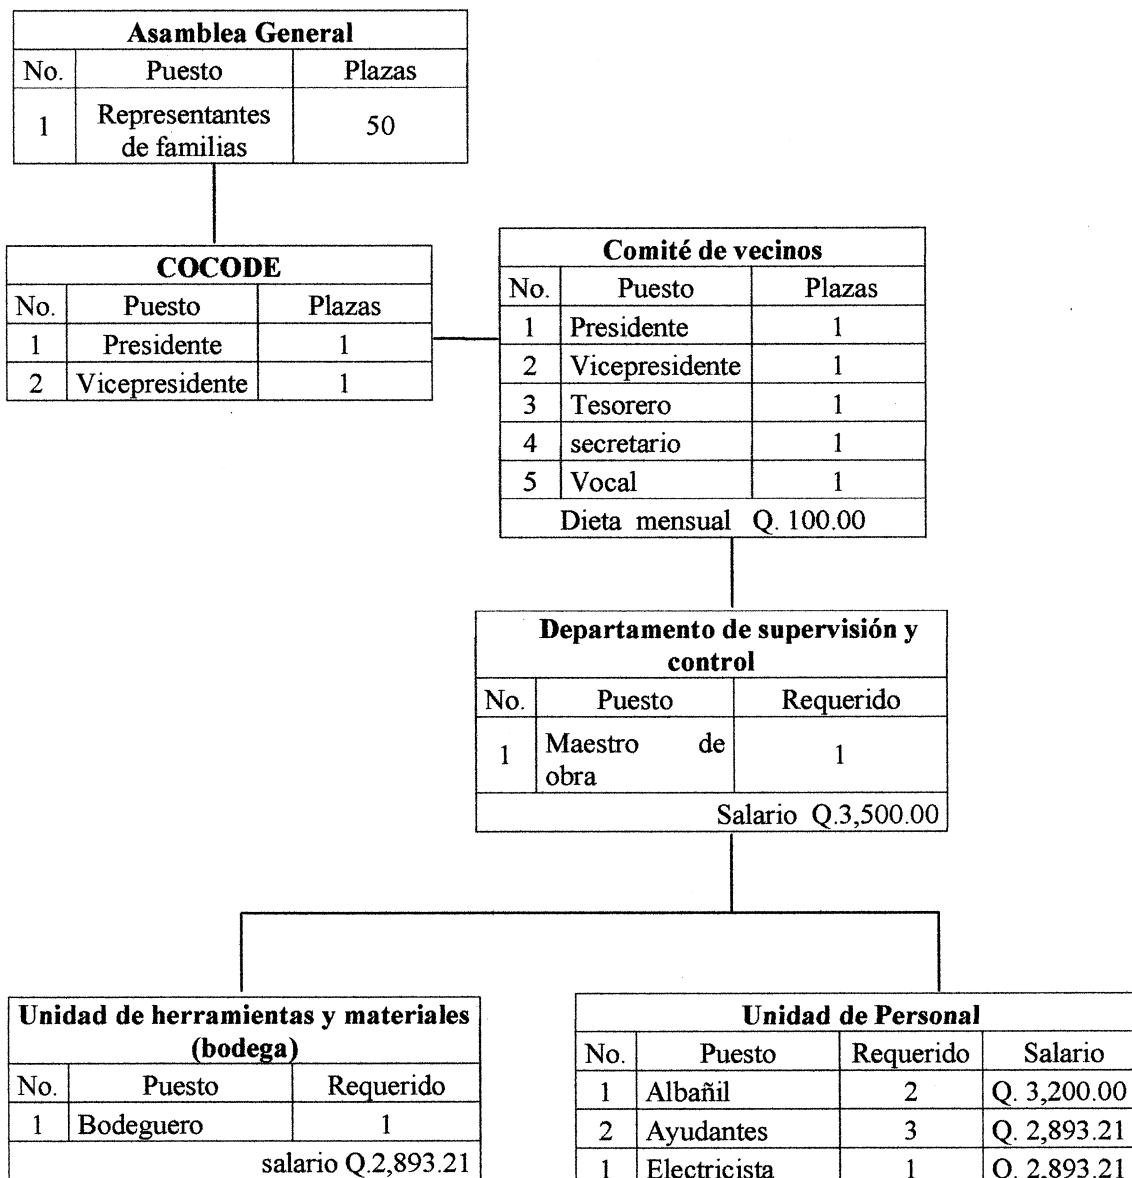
| Asamblea General | | |
|---|---|---|
| No. | Puesto | Plazas |
| 1 | Representantes de familias | 50 |

| COCODE | | |
|---|---|---|
| No. | Puesto | Plazas |
| 1 | Presidente | 1 |
| 2 | Vicepresidente | 1 |

| Comité de vecinos | | |
|---|---|---|
| No. | Puesto | Plazas |
| 1 | Presidente | 1 |
| 2 | Vicepresidente | 1 |
| 3 | Tesorero | 1 |
| 4 | secretario | 1 |
| 5 | Vocal | 1 |
| Dieta mensual Q. 100.00 | | |

| Departamento de supervisión y control | | |
|---|---|---|
| No. | Puesto | Requerido |
| 1 | Maestro de obra | 1 |
| Salario Q.3,500.00 | | |

| Unidad de herramientas y materiales (bodega) | | |
|---|---|---|
| No. | Puesto | Requerido |
| 1 | Bodeguero | 1 |
| salario Q.2,893.21 | | |

| Unidad de Personal | | | |
|---|---|---|---|
| No. | Puesto | Requerido | Salario |
| 1 | Albañil | 2 | Q. 3,200.00 |
| 2 | Ayudantes | 3 | Q. 2,893.21 |
| 1 | Electricista | 1 | Q. 2,893.21 |